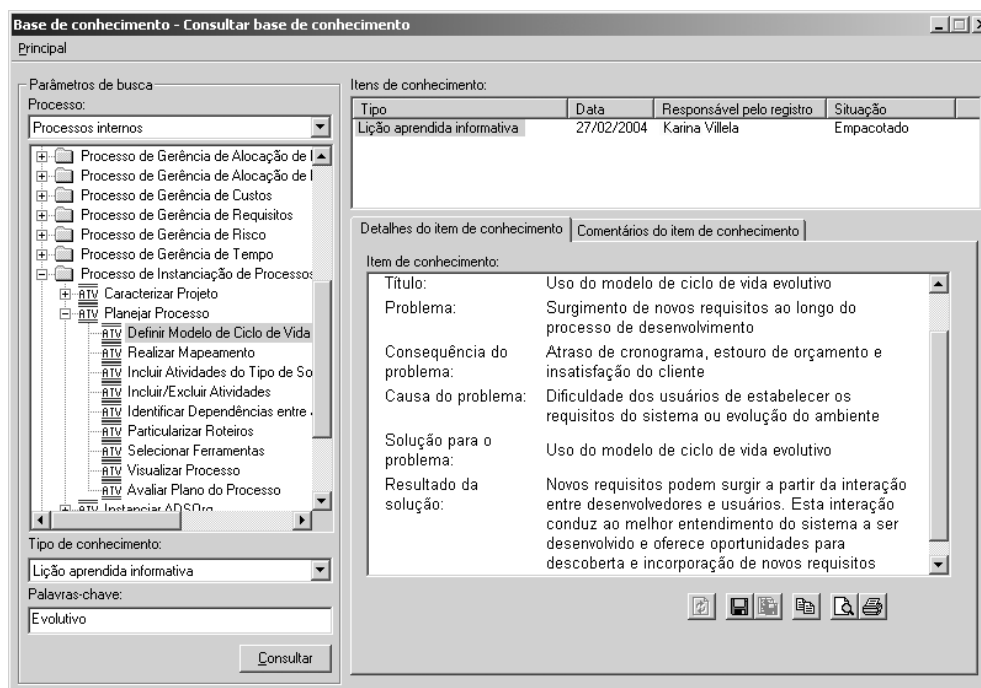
Base de conhecimento - Consultar base de conhecimento

Principal

Parâmetros de busca

Processo:

Processos internos

Processo de Gerência de Alocação de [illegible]

Processo de Gerência de Alocação de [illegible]

Processo de Gerência de Custos

Processo de Gerência de Requisitos

Processo de Gerência de Risco

Processo de Gerência de Tempo

Processo de Instanciação de Processos

ATV Caracterizar Projeto

ATV Planejar Processo

ATV Definir Modelo de Ciclo de Vida

ATV Realizar Mapeamento

ATV Incluir Atividades do Tipo de So

ATV Incluir/Excluir Atividades

ATV Identificar Dependências entre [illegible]

ATV Particularizar Roteiros

ATV Selecionar Ferramentas

ATV Visualizar Processo

ATV Avaliar Plano do Processo

ATV Instanciar ADSOrg

Tipo de conhecimento:

Lição aprendida informativa

Palavras-chave:

Evolutivo

Consultar

Itens de conhecimento:

| Tipo | Data | Responsável pelo registro | Situação |
|---|---|---|---|
| Lição aprendida informativa | 27/02/2004 | Karina Villela | Empacotado |

Detalhes do item de conhecimento | Comentários do item de conhecimento

Item de conhecimento:

Título: Uso do modelo de ciclo de vida evolutivo

Problema: Surgimento de novos requisitos ao longo do processo de desenvolvimento

Consequência do problema: Atraso de cronograma, estouro de orçamento e insatisfação do cliente

Causa do problema: Dificuldade dos usuários de estabelecer os requisitos do sistema ou evolução do ambiente

Solução para o problema: Uso do modelo de ciclo de vida evolutivo

Resultado da solução: Novos requisitos podem surgir a partir da interação entre desenvolvedores e usuários. Esta interação conduz ao melhor entendimento do sistema a ser desenvolvido e oferece oportunidades para descoberta e incorporação de novos requisitos